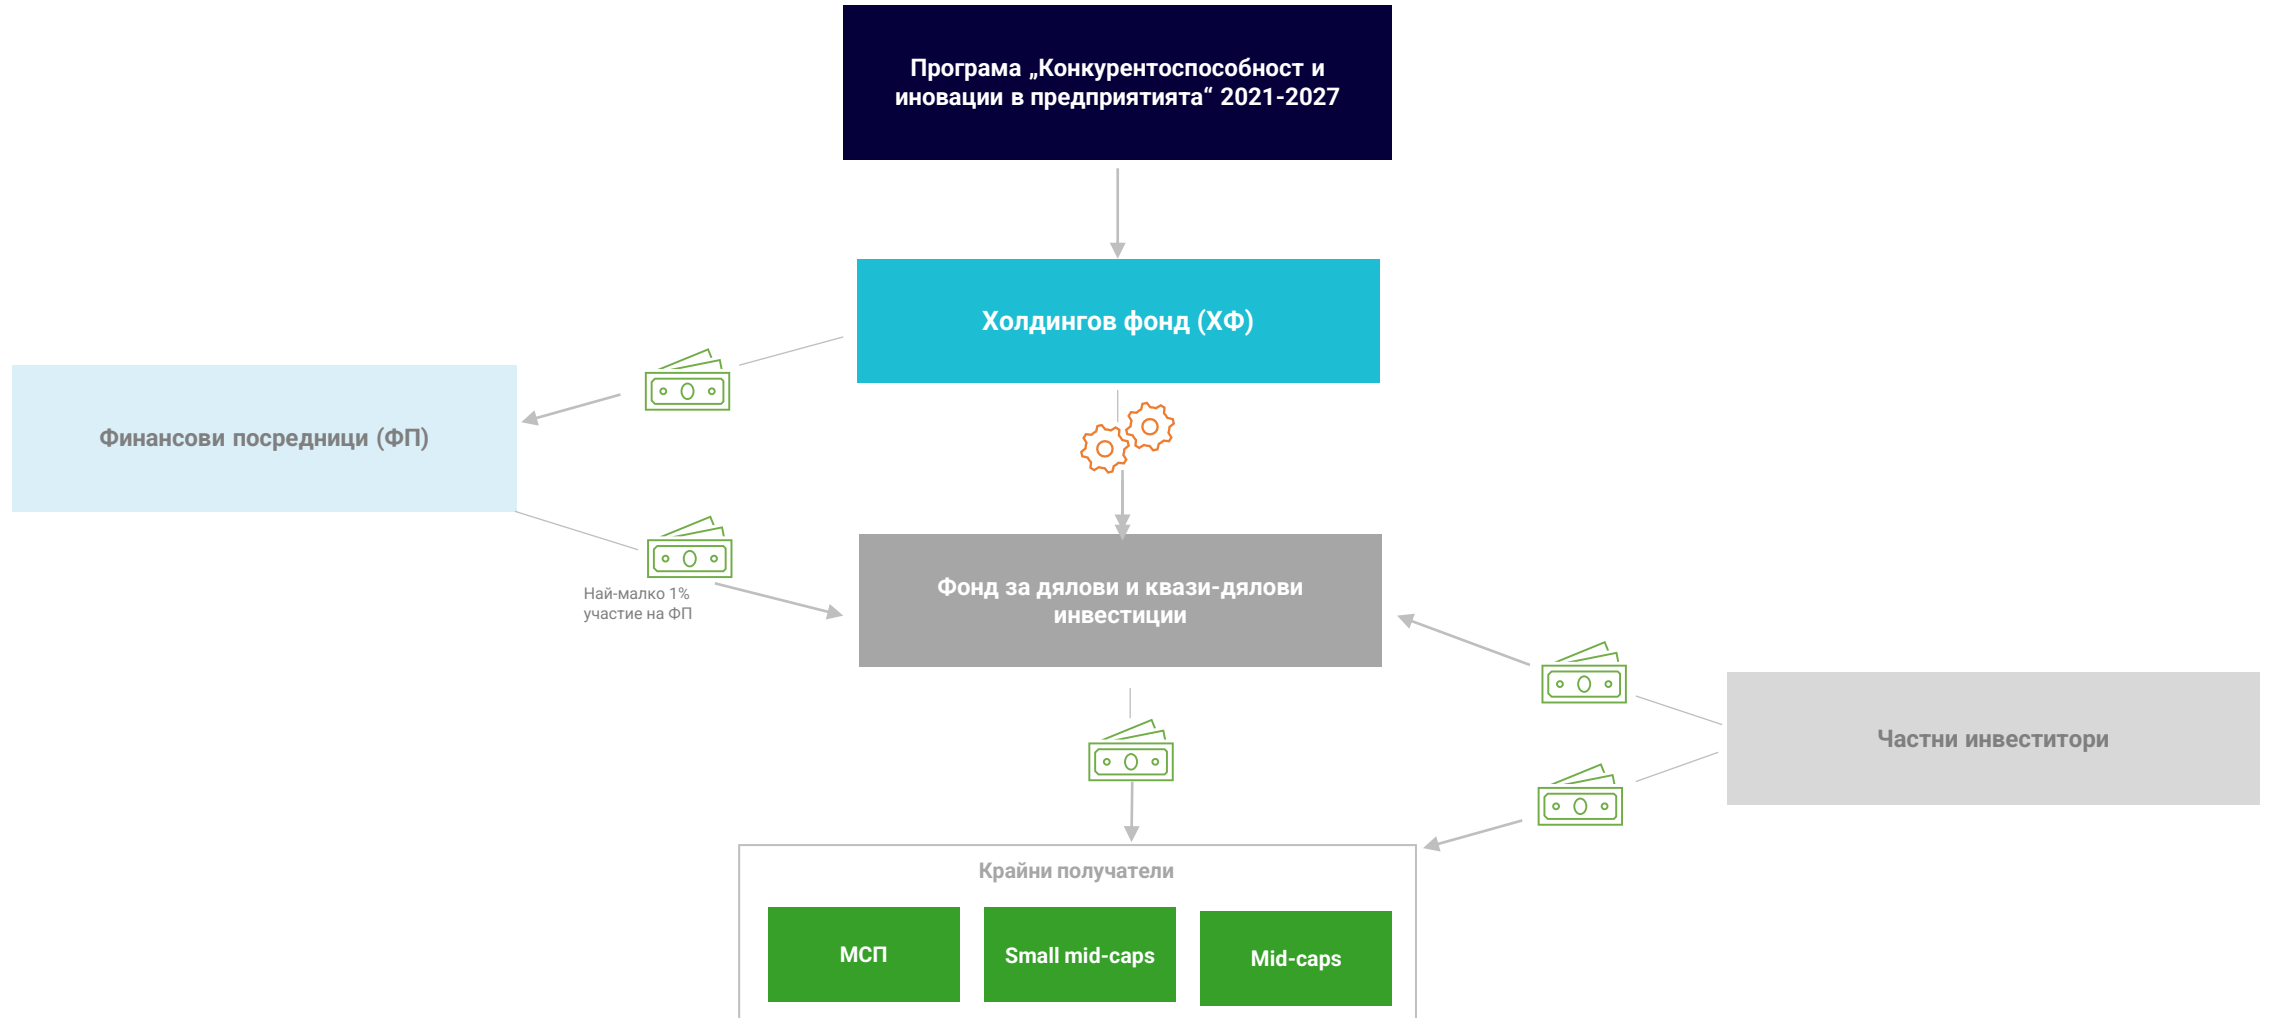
Програма „Конкурентоспособност и иновации в предприятията“ 2021-2027

Холдингов фонд (ХФ)

Финансови посредници (ФП)

Най-малко 1% участие на ФП

Фонд за дялови и квази-дялови инвестиции

Частни инвеститори

Крайни получатели

МСП

Small mid-caps

Mid-caps